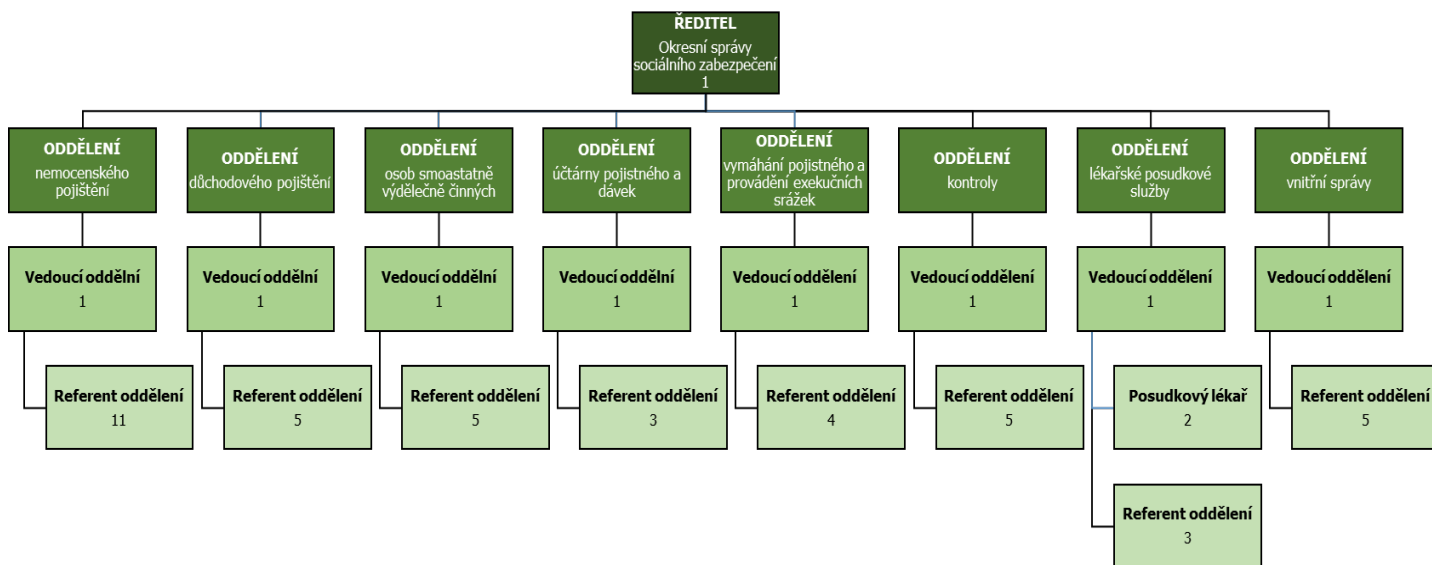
ŘEDITEL
Okresní správy sociálního zabezpečení
1

ODDĚLENÍ
nemocenského pojištění

Vedoucí oddělní
1

Referent oddělení
11

ODDĚLENÍ
důchodového pojištění

Vedoucí oddělní
1

Referent oddělení
5

ODDĚLENÍ
osob smoastatně výdělečně činných

Vedoucí oddělní
1

Referent oddělení
5

ODDĚLENÍ
účtárny pojistného a dávek

Vedoucí oddělní
1

Referent oddělení
3

ODDĚLENÍ
vymáhání pojistného a provádění exekučních srážek

Vedoucí oddělení
1

Referent oddělení
4

ODDĚLENÍ
kontroly

Vedoucí oddělní
1

Referent oddělení
5

ODDĚLENÍ
lékařské posudkové služby

Vedoucí oddělní
1

Posudkový lékař
2

Referent oddělení
3

ODDĚLENÍ
vnitřní správy

Vedoucí oddělní
1

Referent oddělení
5